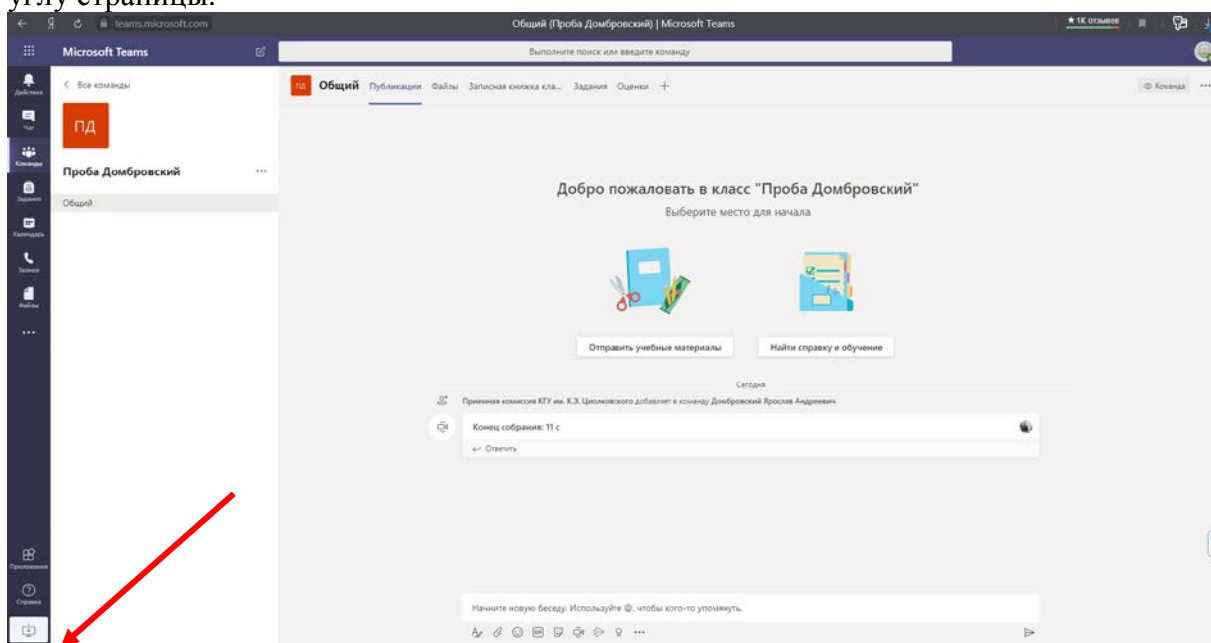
углу страницы.

teams.microsoft.com

Общий (Проба Домбровский) | Microsoft Teams

★ 1К отзывов

Microsoft Teams

Выполните поиск или введите команду

Действия

Чат

Команды

Задания

Календарь

Звонки

Файлы

...

< Все команды

ПД

Проба Домбровский

Общий

ПД Общий Публикации Файлы Записная книжка кла... Задания Оценки +

Команда

Добро пожаловать в класс "Проба Домбровский"

Выберите место для начала

Отправить учебные материалы

Найти справку и обучение

Сегодня

Приемная комиссия КГУ им. К.Э. Циолковского добавляет в команду Домбровский Ярослав Андреевич

Конец собрания: 11 с

Ответить

Приложения

Справка

Начните новую беседу. Используйте @, чтобы кого-то упомянуть.